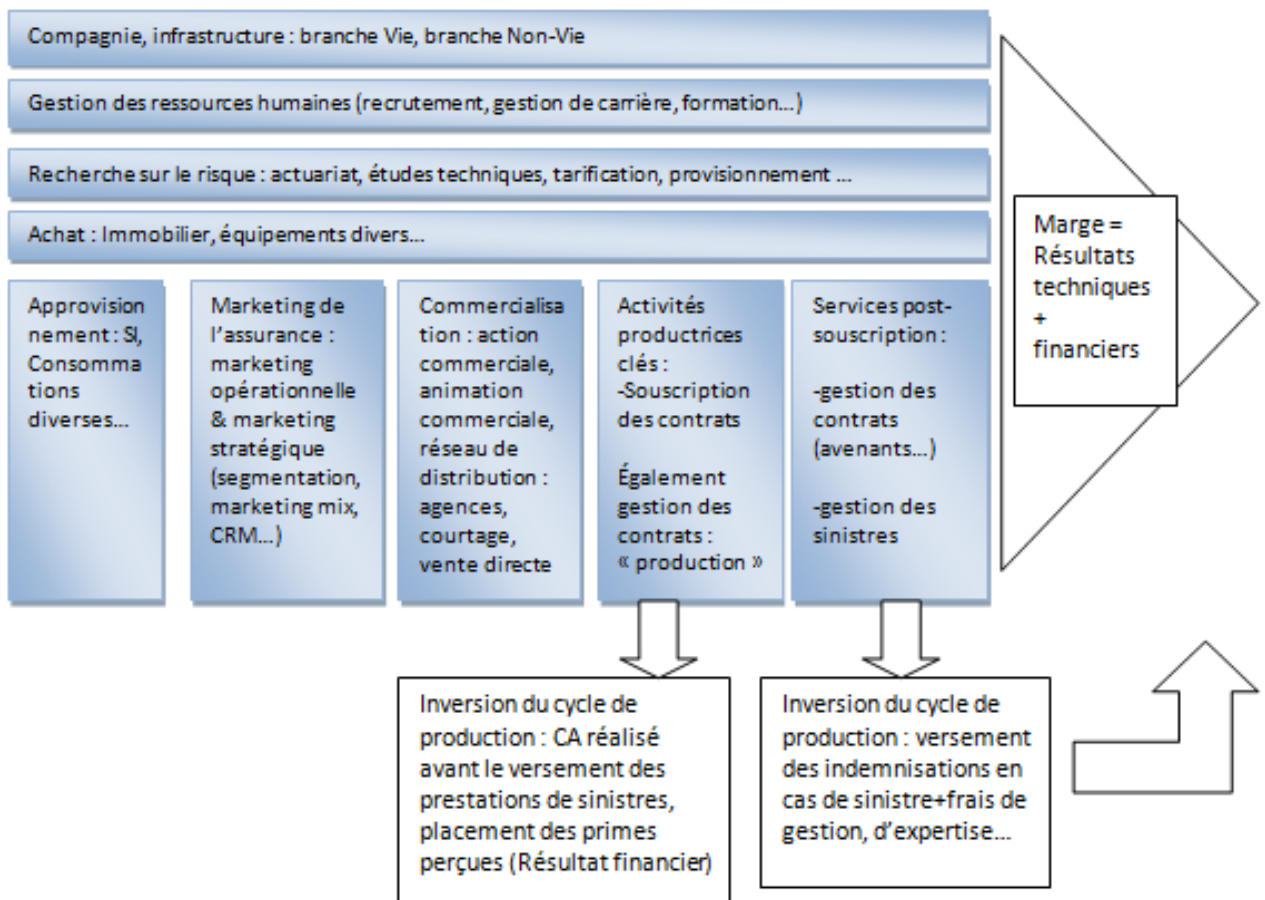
Compagnie, infrastructure : branche Vie, branche Non-Vie

Gestion des ressources humaines (recrutement, gestion de carrière, formation…)

Recherche sur le risque : actuariat, études techniques, tarification, provisionnement …

Achat : Immobilier, équipements divers…

Approvisionnement : SI, Consommations diverses…

Marketing de l'assurance : marketing opérationnelle & marketing stratégique (segmentation, marketing mix, CRM…)

Commercialisation : action commerciale, animation commerciale, réseau de distribution : agences, courtage, vente directe

Activités productrices clés : -Souscription des contrats

Également gestion des contrats : « production »

Services post-souscription :

-gestion des contrats (avenants…)

-gestion des sinistres

Marge = Résultats techniques + financiers

Inversion du cycle de production : CA réalisé avant le versement des prestations de sinistres, placement des primes perçues (Résultat financier)

Inversion du cycle de production : versement des indemnisations en cas de sinistre+frais de gestion, d'expertise…